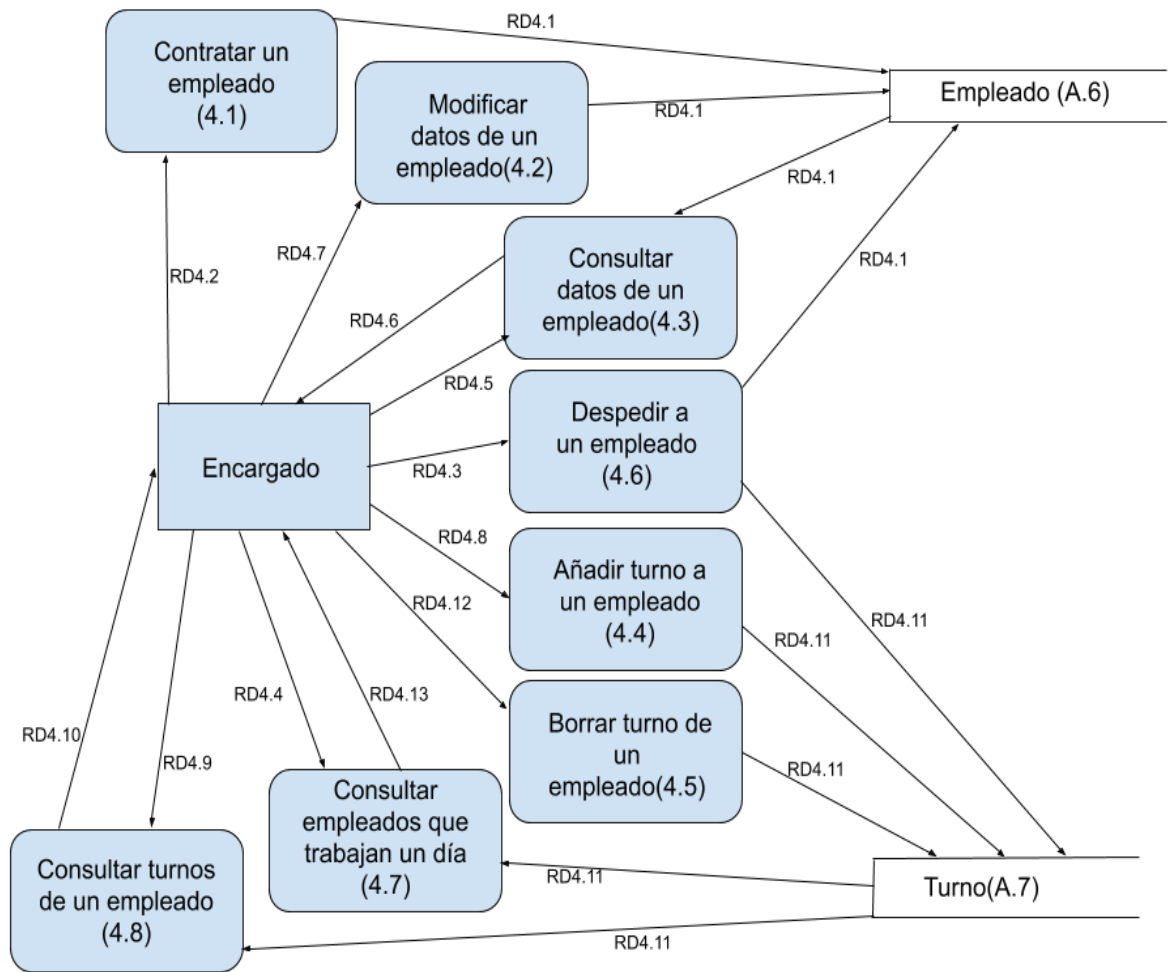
Contratar un empleado (4.1)

RD4.1

Empleado (A.6)

Modificar datos de un empleado(4.2)

RD4.1

RD4.1

RD4.7

RD4.2

Consultar datos de un empleado(4.3)

RD4.1

RD4.6

RD4.5

Despedir a un empleado (4.6)

Encargado

RD4.3

RD4.8

Añadir turno a un empleado (4.4)

RD4.12

RD4.11

RD4.11

RD4.4

RD4.13

Borrar turno de un empleado(4.5)

RD4.10

RD4.9

RD4.11

Consultar empleados que trabajan un día (4.7)

Consultar turnos de un empleado (4.8)

RD4.11

Turno(A.7)

RD4.11